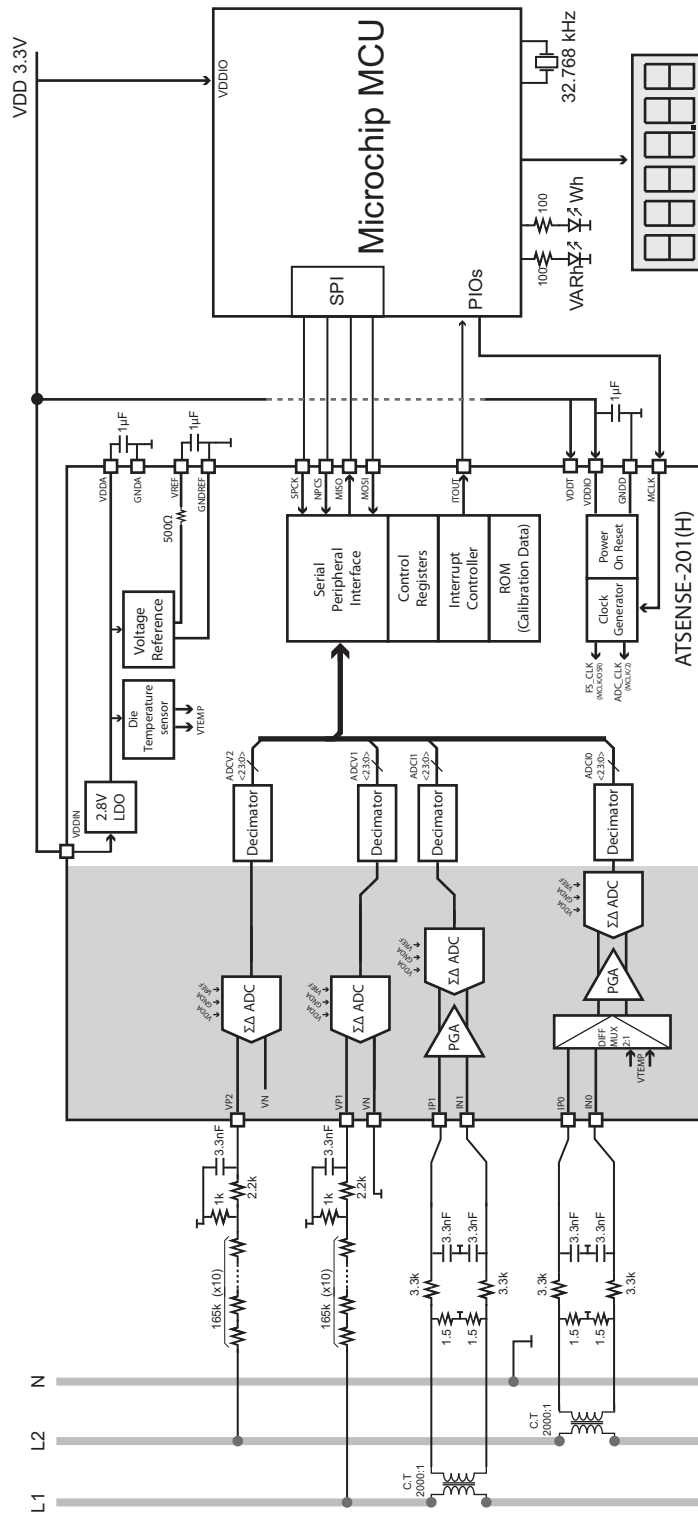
VDD 3.3V
VDDIO
Microchip MCU
32.768 kHz
SPI
PIOs
100
100
VARh
Wh
1µF
1µF
1µF
VDDA
GNDA
VREF
GNDREF
500Ω
SPCK
NPCS
MISO
MOSI
ITOUT
VDDT
VDDIO
GNDD
MCLK
Serial Peripheral Interface
Control Registers
Interrupt Controller
ROM (Calibration Data)
Power On Reset
Clock Generator
FS_CLK (MCLK/2048)
ADC_CLK (MCLK/2)
ATSENSE-201(H)
Voltage Reference
Die Temperature sensor
VTEMP
2.8V LDO
VDDIN
ADCV2 <23:0>
ADCV1 <23:0>
ADCI1 <23:0>
ADCI0 <23:0>
Decimator
Decimator
Decimator
Decimator
ΣΔ ADC
ΣΔ ADC
ΣΔ ADC
ΣΔ ADC
VDDA GNDA VREF
VDDA GNDA VREF
VDDA GNDA VREF
VDDA GNDA VREF
PGA
PGA
DIFF MUX 2:1
VTEMP
VP2
VN
VP1
VN
IP1
IN1
IP0
IN0
3.3nF
1k
2.2k
3.3nF
1k
2.2k
3.3nF
3.3nF
3.3nF
3.3nF
165k (x10)
165k (x10)
3.3k
3.3k
3.3k
3.3k
1.5
1.5
1.5
1.5
N
L2
L1
C.T 2000:1
C.T 2000:1